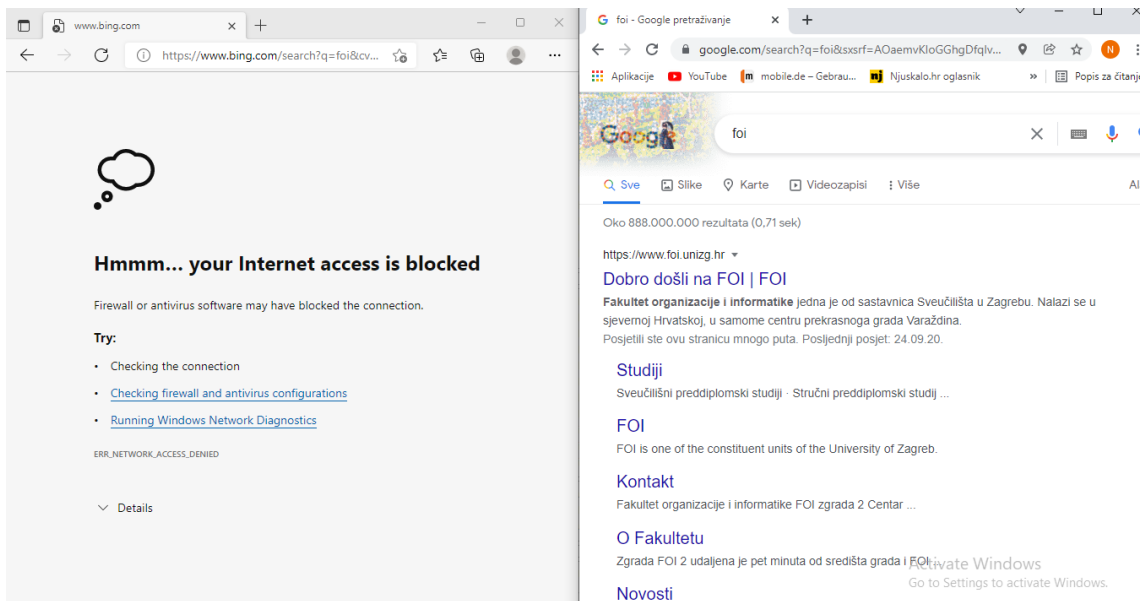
www.bing.com

https://www.bing.com/search?q=foi&cv...

Hmmm... your Internet access is blocked

Firewall or antivirus software may have blocked the connection.

Try:

- Checking the connection
- Checking firewall and antivirus configurations
- Running Windows Network Diagnostics

ERR_NETWORK_ACCESS_DENIED

Details

foi - Google pretraživanje

google.com/search?q=foi&sxsrf=AOaemvKloGGhgDfqlv...

Aplikacije YouTube mobile.de – Gebrau... Njuskalo.hr oglasnik » Popis za čitanj

foi

Sve Slike Karte Videozapisi Više Al

Oko 888.000.000 rezultata (0,71 sek)

https://www.foi.unizg.hr

Dobro došli na FOI | FOI

**Fakultet organizacije i informatike** jedna je od sastavnica Sveučilišta u Zagrebu. Nalazi se u sjevernoj Hrvatskoj, u samome centru prekrasnoga grada Varaždina.

Posjetili ste ovu stranicu mnogo puta. Posljednji posjet: 24.09.20.

Studiji

Sveučilišni preddiplomski studiji · Stručni preddiplomski studij ...

FOI

FOI is one of the constituent units of the University of Zagreb.

Kontakt

Fakultet organizacije i informatike FOI zgrada 2 Centar ...

O Fakultetu

Zgrada FOI 2 udaljena je pet minuta od središta grada i FOI...

Activate Windows
Go to Settings to activate Windows.

Novosti